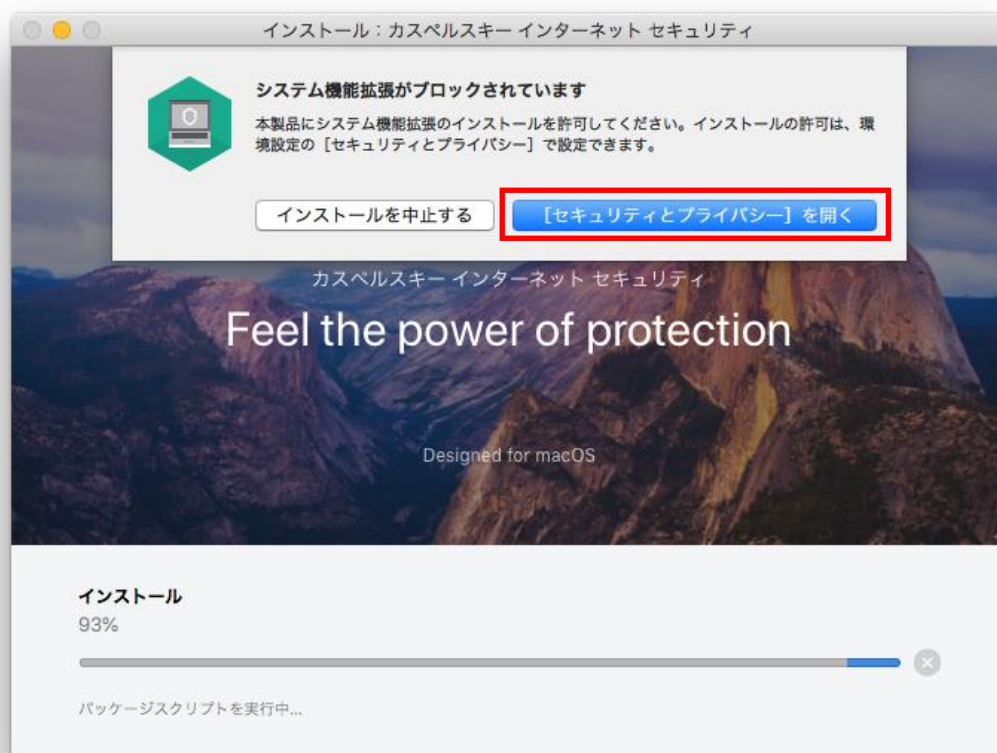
インストール：カスペルスキー インターネット セキュリティ

システム機能拡張がブロックされています

本製品にシステム機能拡張のインストールを許可してください。インストールの許可は、環境設定の［セキュリティとプライバシー］で設定できます。

インストールを中止する

［セキュリティとプライバシー］を開く

カスペルスキー インターネット セキュリティ

Feel the power of protection

Designed for macOS

インストール

93%

パッケージスクリプトを実行中...